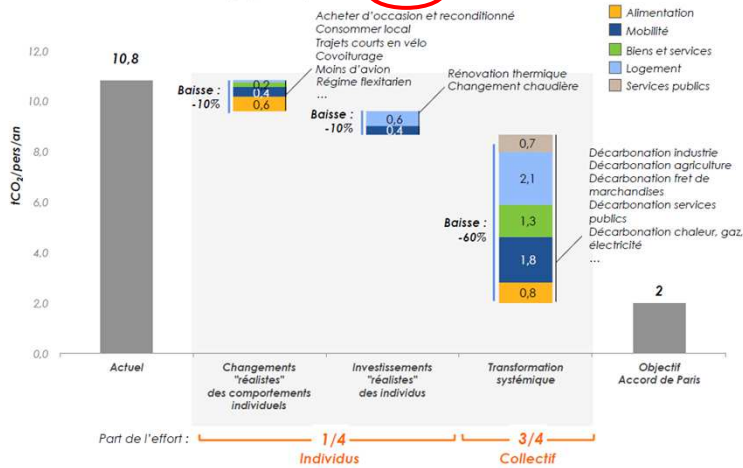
Alimentation
Mobilité
Biens et services
Logement
Services publics

$tCO_2/pers/an$

12,0
10,0
8,0
6,0
4,0
2,0
0,0

10,8

Acheter d'occasion et reconditionné
Consommer local
Trajets courts en vélo
Covoiturage
Moins d'avion
Régime flexitarien
...

Baisse : -10%
0,2
0,4
0,6

Rénovation thermique
Changement chaudière

Baisse : -10%
0,6
0,4

0,7
2,1
1,3
1,8
0,8

Baisse : -60%

Décarbonation industrie
Décarbonation agriculture
Décarbonation fret de marchandises
Décarbonation services publics
Décarbonation chaleur, gaz, électricité
...

2

Actuel

Changements "réalistes" des comportements individuels

Investissements "réalistes" des individus

Transformation systémique

Objectif Accord de Paris

Part de l'effort :
1/4
Individus
3/4
Collectif